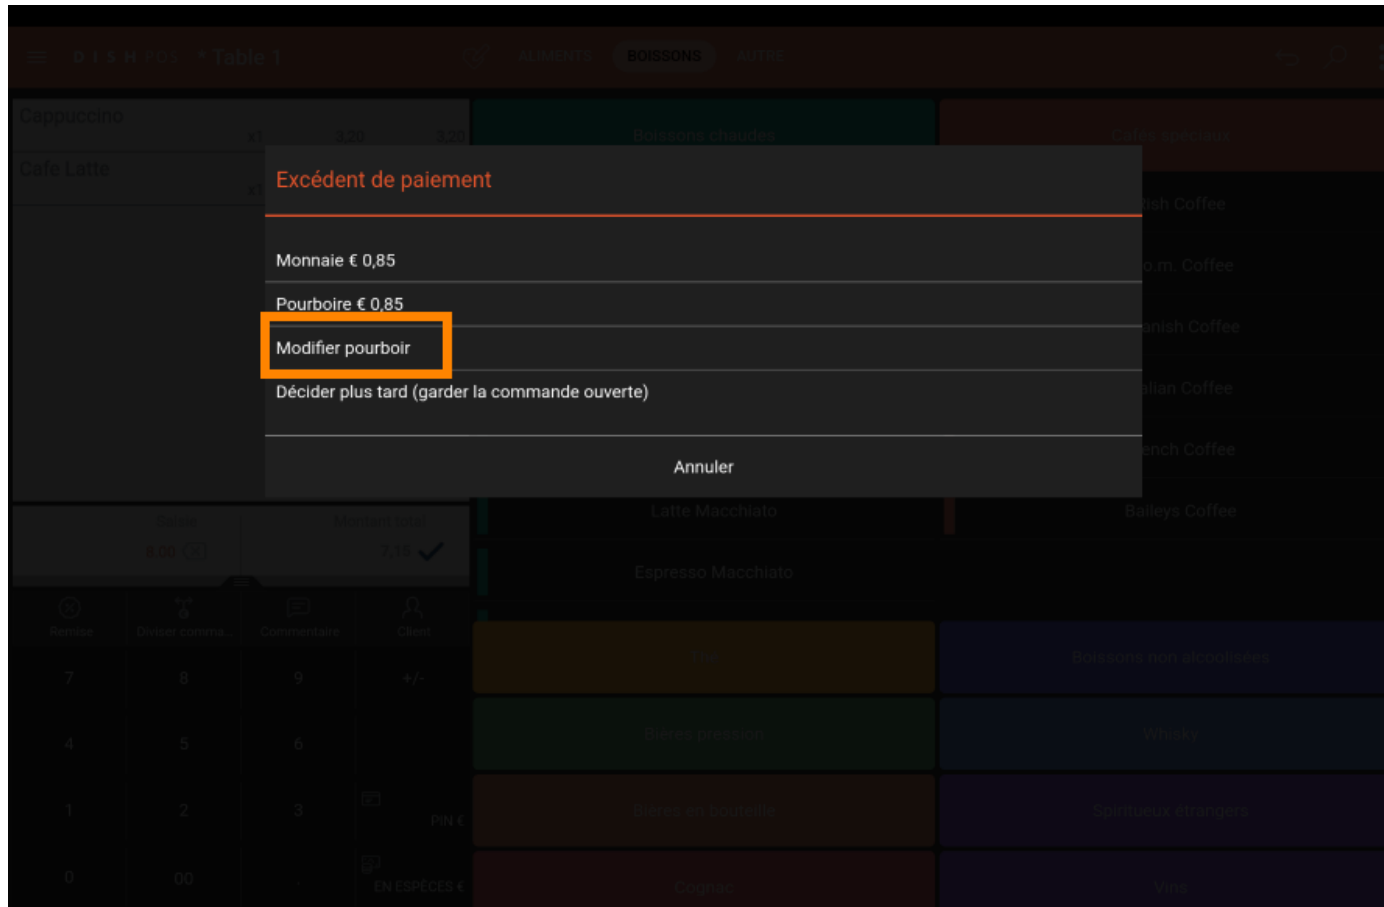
D I S H POS * Table 1
ALIMENTS BOISSONS AUTRE

Cappuccino
x1 3,20 3,20
Cafe Latte
x1

Boissons chaudes
Cafés spéciaux

Excédent de paiement

Monnaie € 0,85

Pourboire € 0,85

Modifier pourboir

Décider plus tard (garder la commande ouverte)

Annuler

ish Coffee
o.m. Coffee
anish Coffee
alian Coffee
ench Coffee
Latte Macchiato
Baileys Coffee
Espresso Macchiato

Solde
0,00 CE
Montant total
7,15

Remise
Diviser comma...
Commentaire
Client

7 8 9 +/-
4 5 6
1 2 3 PIN €
0 00 . EN ESPÈCES €

Thé
Boissons non alcoolisées
Bières pression
Whisky
Bières en bouteille
Spiritueux étrangers
Cognac
Vins